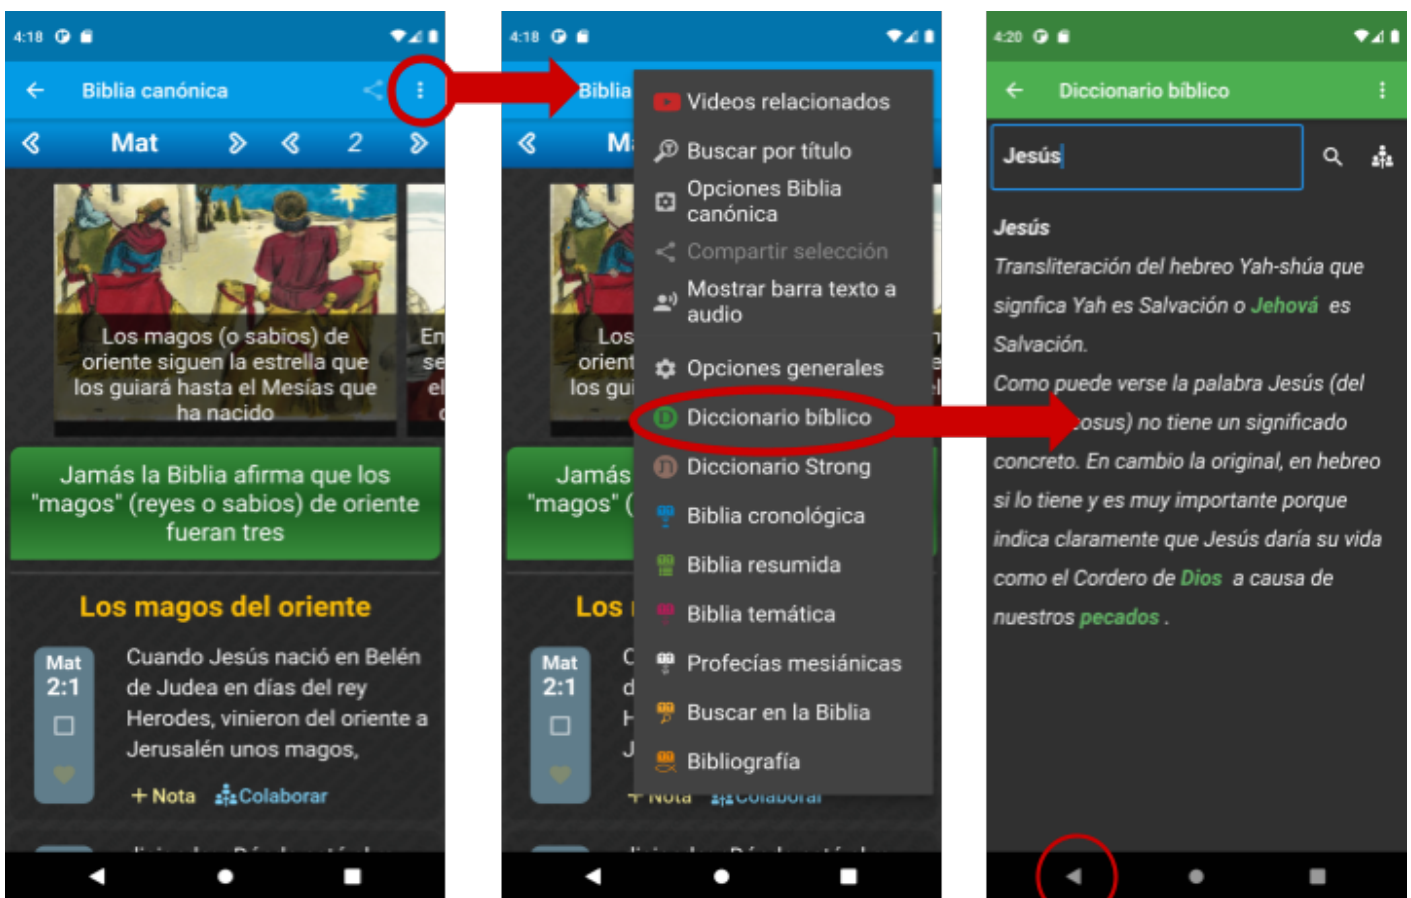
4:18

Biblia canónica

Mat 2

Los magos (o sabios) de oriente siguen la estrella que los guiará hasta el Mesías que ha nacido

En se el c

Jamás la Biblia afirma que los "magos" (reyes o sabios) de oriente fueran tres

Los magos del oriente

Mat 2:1

Cuando Jesús nació en Belén de Judea en días del rey Herodes, vinieron del oriente a Jerusalén unos magos,

+ Nota Colaborar

4:18

Biblia

Mat

Los orient los gui

Jamás "magos" (

Los

Mat 2:1

Videos relacionados
Buscar por título
Opciones Biblia canónica
Compartir selección
Mostrar barra texto a audio
Opciones generales
Diccionario bíblico
Diccionario Strong
Biblia cronológica
Biblia resumida
Biblia temática
Profecías mesiánicas
Buscar en la Biblia
Bibliografía

4:20

Diccionario bíblico

Jesús

Jesús

Transliteración del hebreo Yah-shúa que signfica Yah es Salvación o Jehová es Salvación.

Como puede verse la palabra Jesús (del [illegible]osus) no tiene un significado concreto. En cambio la original, en hebreo si lo tiene y es muy importante porque indica claramente que Jesús daría su vida como el Cordero de Dios a causa de nuestros pecados .